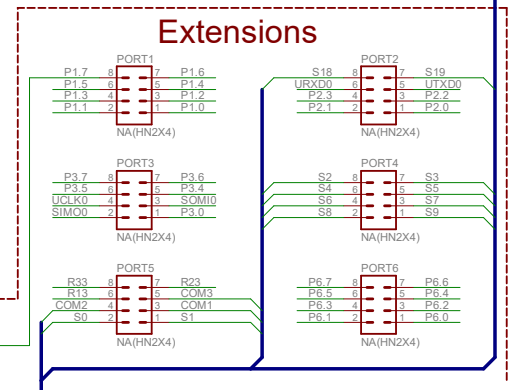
Extensions

PORT1
P1.7 8 7 P1.6
P1.5 6 5 P1.4
P1.3 4 3 P1.2
P1.1 2 1 P1.0
NA(HN2X4)

PORT2
S18 8 7 S19
URXD0 6 5 UTXD0
P2.3 4 3 P2.2
P2.1 2 1 P2.0
NA(HN2X4)

PORT3
P3.7 8 7 P3.6
P3.5 6 5 P3.4
UCLK0 4 3 SOMI0
SIMO0 2 1 P3.0
NA(HN2X4)

PORT4
S2 8 7 S3
S4 6 5 S5
S6 4 3 S7
S8 2 1 S9
NA(HN2X4)

PORT5
R33 8 7 R23
R13 6 5 COM3
COM2 4 3 COM1
S0 2 1 S1
NA(HN2X4)

PORT6
P6.7 8 7 P6.6
P6.5 6 5 P6.4
P6.3 4 3 P6.2
P6.1 2 1 P6.0
NA(HN2X4)